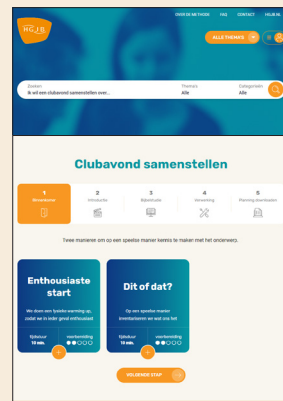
HCJS

OVER DE METHODE FAQ CONTACT INLOGGEN

ALLE THEMA'S

Zoeken
Ik wil een clubavond samenstellen over...

Thema's
Alle

Categorieën
Alle

Clubavond samenstellen

1
Binnenkomer

2
Introductie

3
Bijbelstudie

4
Verwerking

5
Planning downloaden

Twee manieren om op een speelse manier kennis te maken met het onderwerp.

Enthousiaste start

We doen een fysieke warming up, zodat we in één goed enthousiast

Tijdsduur
15 min.

voorbereiding

Dit of dat?

Op een speelse manier inventariseren we wat ons bel

Tijdsduur
15 min.

voorbereiding

VOLGENDE STAP